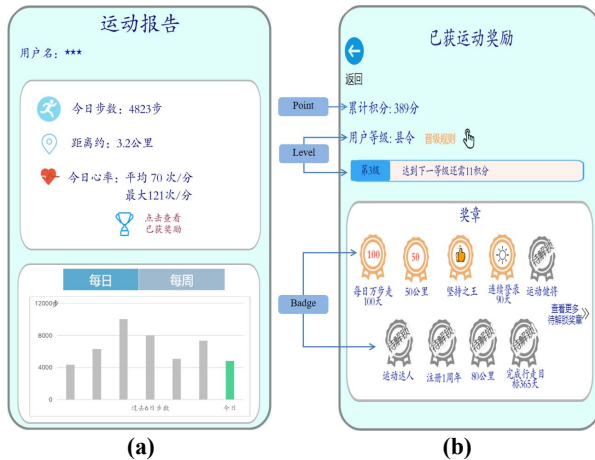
运动报告

用户名：***

今日步数：4823步

距离约：3.2公里

今日心率：平均 70 次/分
最大121次/分

点击查看
已获奖励

| 每日 | 每周 |
|---|---|

12000步
8000
4000
0

过去6日步数
今日

(a)

已获运动奖励

返回

Point

累计积分：389分

Level

用户等级：县令 晋级规则

第3级 达到下一等级还需11积分

奖章

Badge

100
每日万步走100天

50
50公里

坚持之王

连续登录90天

待解锁
运动健将

查看更多待解锁奖章

待解锁
运动达人

待解锁
注册1周年

待解锁
80公里

待解锁
完成行走目标365天

(b)